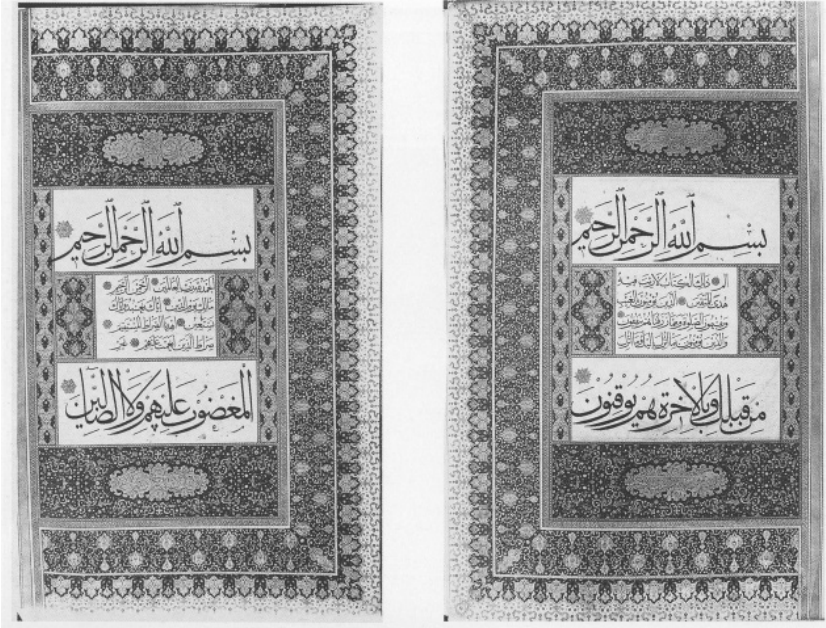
بسم الله الرحمن الرحيم

الحمد لله رب العالمين الرحمن الرحيم مالك يوم الدين إياك نعبد وإياك نستعين اهدنا الصراط المستقيم صراط الذين أنعمت عليهم غير

المغضوب عليهم ولا الضالين

بسم الله الرحمن الرحيم

الم ذلك الكتاب لا ريب فيه هدى للمتقين الذين يؤمنون بالغيب ويقيمون الصلوة ومما رزقناهم ينفقون والذين يؤمنون بما أنزل إليك وما أنزل

من قبلك وبالآخرة هم يوقنون